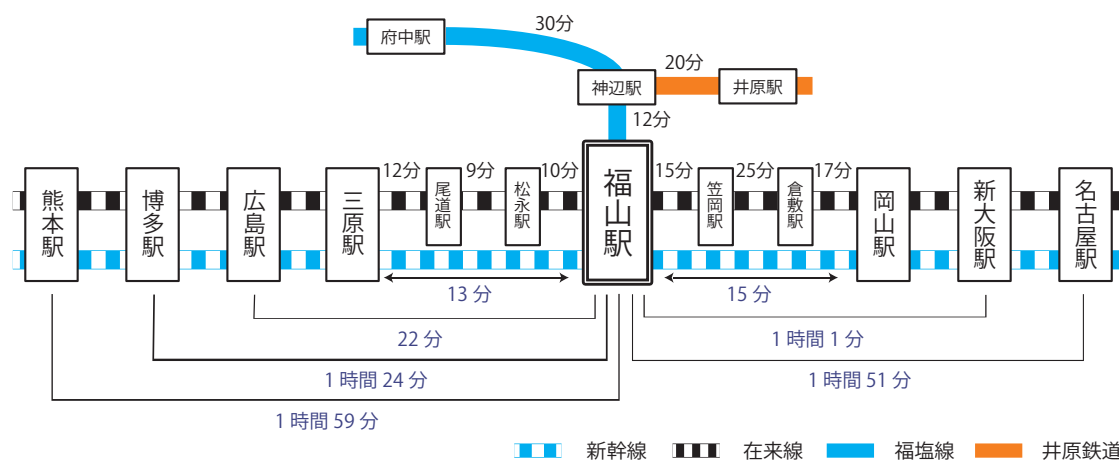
府中駅
30分
20分
神辺駅
井原駅
12分
熊本駅
博多駅
広島駅
三原駅
12分
尾道駅
9分
松永駅
10分
福山駅
15分
笠岡駅
25分
倉敷駅
17分
岡山駅
新大阪駅
名古屋駅
13 分
15 分
22 分
1 時間 1 分
1 時間 24 分
1 時間 51 分
1 時間 59 分
新幹線
在来線
福塩線
井原鉄道